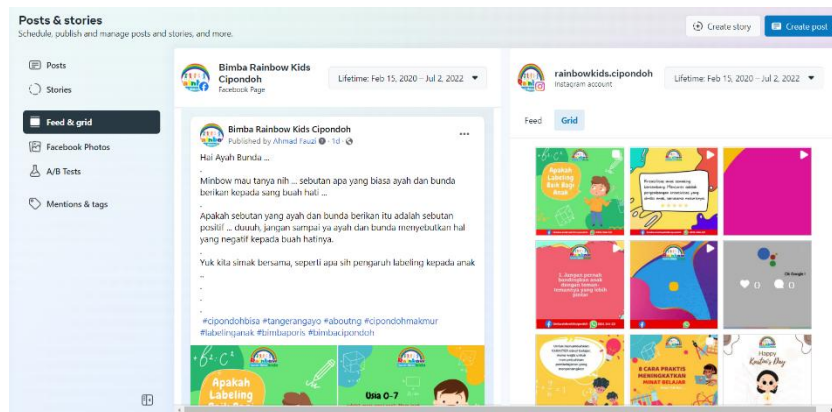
Posts & stories
Schedule, publish and manage posts and stories, and more.

Create story
Create post

Posts
Stories
Feed & grid
Facebook Photos
A/B Tests
Mentions & tags

Bimba Rainbow Kids Cipondoh
Facebook Page
Lifetime: Feb 15, 2020 – Jul 2, 2022

Bimba Rainbow Kids Cipondoh
Published by Ahmad Fauzi · 1d ·

Hai Ayah Bunda ...
.
Minbow mau tanya nih ... sebutan apa yang biasa ayah dan bunda berikan kepada sang buah hati ...
.
Apakah sebutan yang ayah dan bunda berikan itu adalah sebutan positif ... duuuh, jangan sampai ya ayah dan bunda menyebutkan hal yang negatif kepada buah hatinya.
.
Yuk kita simak bersama, seperti apa sih pengaruh labeling kepada anak ..
.
.
.
#cipondohbisa #tangerangayo #aboutng #cipondohmakmur #labelinganak #bimbaporis #bimbacipondoh

Apakah Labeling
Usia 0-7

rainbowkids.cipondoh
Instagram account
Lifetime: Feb 15, 2020 – Jul 2, 2022

Feed
Grid

Apakah Labeling Baik Bagi Anak
8 CARA PRAKTIS MENINGKATKAN MINAT BELAJAR
Happy Kartini's Day
0
0